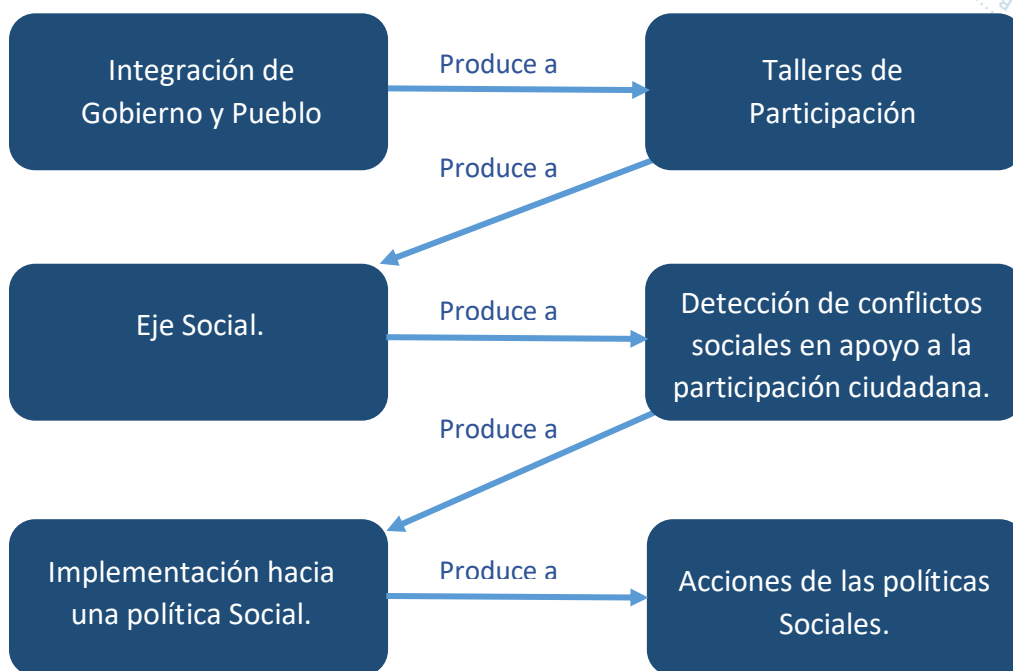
Integración de Gobierno y Pueblo

Produce a

Talleres de Participación

Produce a

Eje Social.

Produce a

Detección de conflictos sociales en apoyo a la participación ciudadana.

Produce a

Implementación hacia una política Social.

Produce a

Acciones de las políticas Sociales.